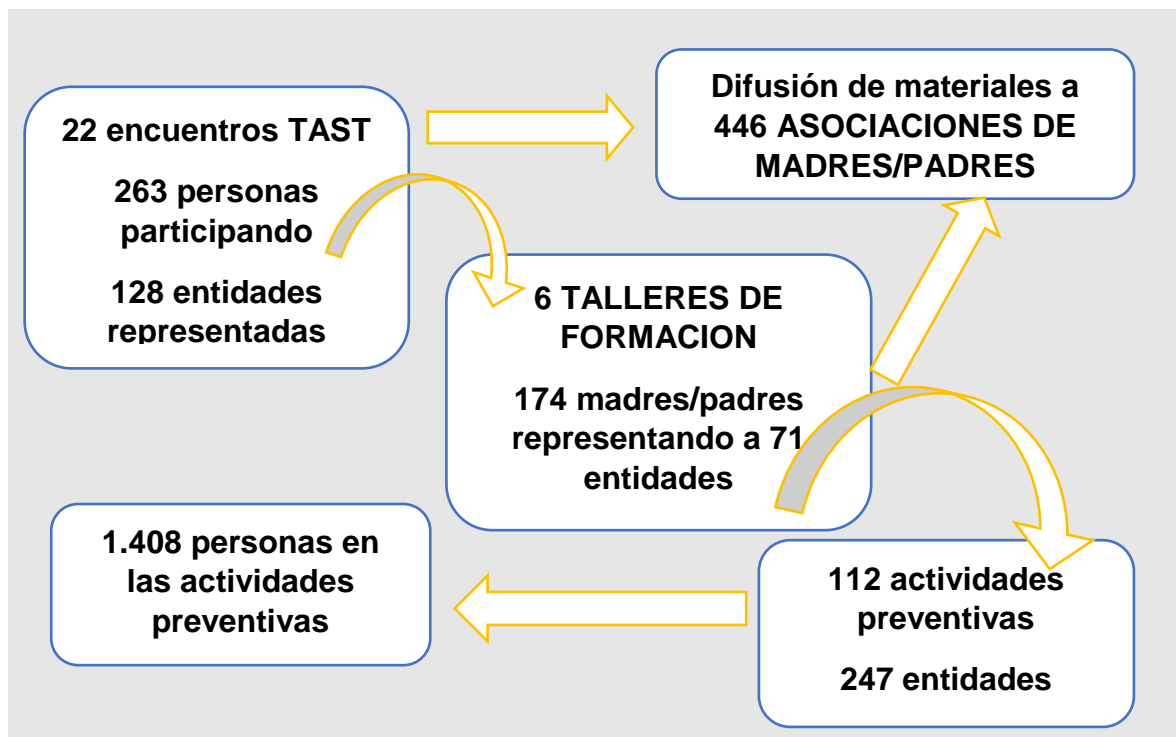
22 encuentros TAST

263 personas participando

128 entidades representadas

Difusión de materiales a 446 ASOCIACIONES DE MADRES/PADRES

6 TALLERES DE FORMACION

174 madres/padres representando a 71 entidades

1.408 personas en las actividades preventivas

112 actividades preventivas

247 entidades